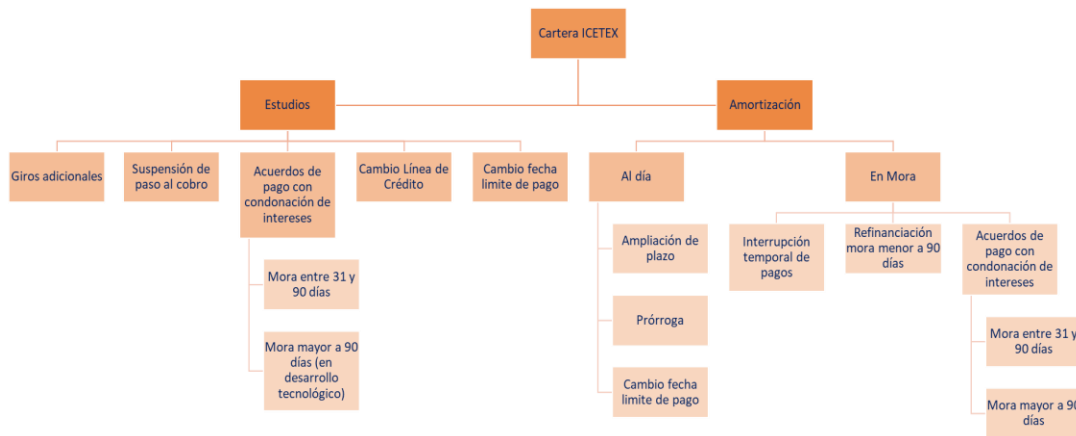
Cartera ICETEX

Estudios

Giros adicionales

Suspensión de paso al cobro

Acuerdos de pago con condonación de intereses

Mora entre 31 y 90 días

Mora mayor a 90 días (en desarrollo tecnológico)

Cambio Línea de Crédito

Cambio fecha limite de pago

Amortización

Al día

Ampliación de plazo

Prórroga

Cambio fecha limite de pago

En Mora

Interrupción temporal de pagos

Refinanciación mora menor a 90 días

Acuerdos de pago con condonación de intereses

Mora entre 31 y 90 días

Mora mayor a 90 días